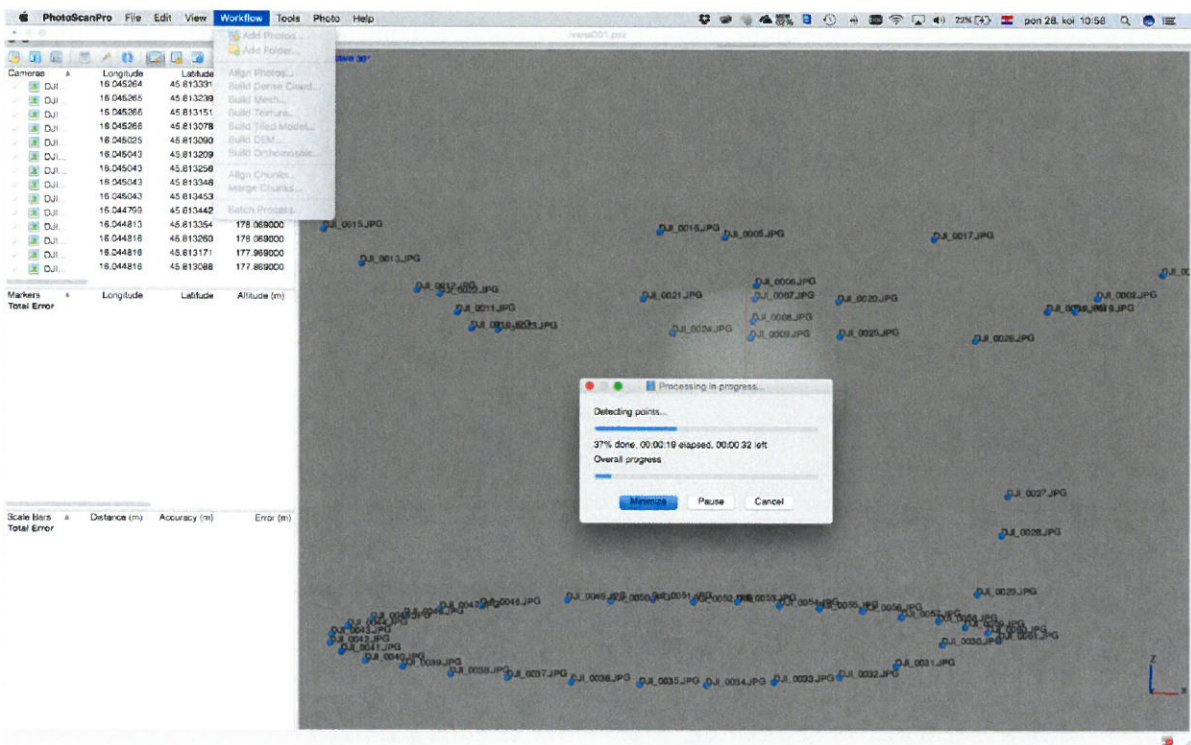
PhotoScanPro File Edit View Workflow Tools Photo Help

pon 28. kol 10:58

Add Photos...
Add Folder...
Align Photos...
Build Dense Cloud...
Build Mesh...
Build Texture...
Build Tiled Model...
Build DEM...
Build Orthomosaic...
Align Chunks...
Merge Chunks...
Batch Process...

| Cameras | Longitude | Latitude | |
|---|---|---|---|
| DJI... | 16.045264 | 45.813331 | |
| DJI... | 16.045265 | 45.813239 | |
| DJI... | 16.045266 | 45.813151 | |
| DJI... | 16.045266 | 45.813078 | |
| DJI... | 16.045025 | 45.813090 | |
| DJI... | 16.045043 | 45.813209 | |
| DJI... | 16.045043 | 45.813256 | |
| DJI... | 16.045043 | 45.813346 | |
| DJI... | 16.045043 | 45.813453 | |
| DJI... | 16.044799 | 45.813442 | |
| DJI... | 16.044813 | 45.813354 | 178.069000 |
| DJI... | 16.044816 | 45.813260 | 178.069000 |
| DJI... | 16.044816 | 45.813171 | 177.969000 |
| DJI... | 16.044816 | 45.813088 | 177.869000 |

| Markers | Longitude | Latitude | Altitude (m) |
|---|---|---|---|
| Total Error | | | |

| Scale Bars | Distance (m) | Accuracy (m) | Error (m) |
|---|---|---|---|
| Total Error | | | |

DJI_0015.JPG DJI_0016.JPG DJI_0005.JPG DJI_0017.JPG DJI_0013.JPG DJI_0006.JPG DJI_0021.JPG DJI_0007.JPG DJI_0020.JPG DJI_0011.JPG DJI_0002.JPG DJI_0008.JPG DJI_0024.JPG DJI_0009.JPG DJI_0025.JPG DJI_0026.JPG

Processing in progress...
Detecting points...
37% done, 00:00:19 elapsed, 00:00:32 left
Overall progress
Minimize Pause Cancel

DJI_0027.JPG DJI_0028.JPG DJI_0029.JPG DJI_0045.JPG DJI_0030.JPG DJI_0042.JPG DJI_0041.JPG DJI_0040.JPG DJI_0039.JPG DJI_0038.JPG DJI_0037.JPG DJI_0036.JPG DJI_0035.JPG DJI_0034.JPG DJI_0033.JPG DJI_0032.JPG DJI_0031.JPG